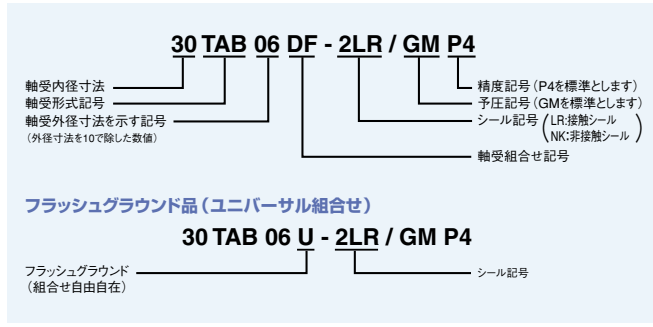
30 TAB 06 DF - 2LR / GM P4

軸受内径寸法
軸受形式記号
軸受外径寸法を示す記号
（外径寸法を10で除した数値）

精度記号（P4を標準とします）
予圧記号（GMを標準とします）
シール記号（LR:接触シール
NK:非接触シール）
軸受組合せ記号

フラッシュグラウンド品（ユニバーサル組合せ）

30 TAB 06 U - 2LR / GM P4

フラッシュグラウンド
（組合せ自由自在）

シール記号